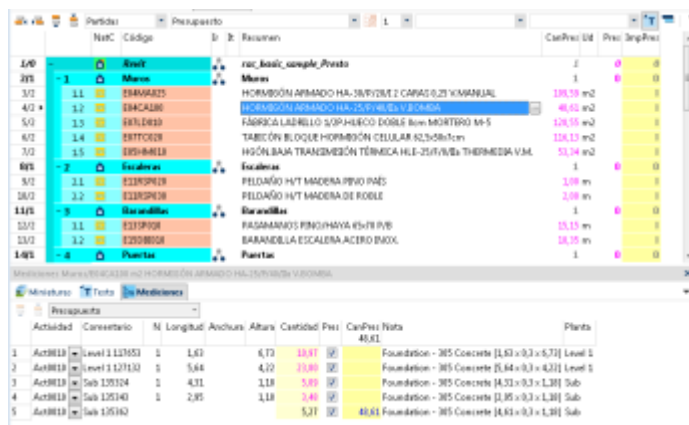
Partidas | Presupuesto | 1

| | NatC | Código | | | Resumen | CanPres | Ud | Pres | ImpPres |
|---|---|---|---|---|---|---|---|---|---|
| 1/0 | | Revit | | | rac_basic_sample_Presto | 1 | | 0 | 0 |
| 3/1 | 1 | Muros | | | Muros | 1 | | 0 | 0 |
| 3/2 | 1.1 | E04MAA025 | | | HORMIGÓN ARMADO HA-30/P/20/I 2 CARAS 0,25 V.MANUAL | 188,58 | m2 | | |
| 4/2 | 1.2 | E04CA180 | | | HORMIGÓN ARMADO HA-25/P/40/IIa V.BOMBA | 40,61 | m3 | | |
| 5/2 | 1.3 | E07LD010 | | | FÁBRICA LADRILLO 1/2P.HUECO DOBLE 8cm MORTERO M-5 | 128,55 | m2 | | |
| 6/2 | 1.4 | E07TC020 | | | TABICÓN BLOQUE HORMIGÓN CELULAR 62,5x50x7cm | 116,13 | m2 | | |
| 7/2 | 1.5 | E05HHM010 | | | HGÓN.BAJA TRANSMISIÓN TÉRMICA HLE-25/P/8/IIa THERMODIA V.M. | 51,34 | m2 | | |
| 8/1 | 2 | Escaleras | | | Escaleras | 1 | | 0 | 0 |
| 9/2 | 2.1 | E11RSP020 | | | PELDAÑO H/T MADERA PINO PAÍS | 2,08 | m | | |
| 10/2 | 2.2 | E11RSP030 | | | PELDAÑO H/T MADERA DE ROBLE | 2,08 | m | | |
| 11/1 | 3 | Barandillas | | | Barandillas | 1 | | 0 | 0 |
| 12/2 | 3.1 | E13TP010 | | | PASAMANOS PINO/HAYA 65x70 P/B | 15,15 | m | | |
| 13/2 | 3.2 | E15DB010 | | | BARANDILLA ESCALERA ACERO INOX. | 18,35 | m | | |
| 14/1 | 4 | Puertas | | | Puertas | 1 | | 0 | 0 |

Mediciones: Muros/E04CA180 m2 HORMIGÓN ARMADO HA-25/P/40/IIa V.BOMBA

Miniatura | Texto | Mediciones

Presupuesto

| | Actividad | Comentario | N | Longitud | Anchura | Altura | Cantidad | Pres | CanPres 40,61 | Nota | Planta |
|---|---|---|---|---|---|---|---|---|---|---|---|
| 1 | Act0010 | Level 1 117653 | 1 | 1,63 | | 6,73 | 10,97 | ☑ | | Foundation - 305 Concrete [1,63 x 0,3 x 6,73] | Level 1 |
| 2 | Act0010 | Level 1 127132 | 1 | 5,64 | | 4,22 | 23,80 | ☑ | | Foundation - 305 Concrete [5,64 x 0,3 x 4,22] | Level 1 |
| 3 | Act0010 | Sub 135324 | 1 | 4,31 | | 1,18 | 5,09 | ☑ | | Foundation - 305 Concrete [4,31 x 0,3 x 1,18] | Sub |
| 4 | Act0010 | Sub 135343 | 1 | 2,05 | | 1,18 | 2,40 | ☑ | | Foundation - 305 Concrete [2,05 x 0,3 x 1,18] | Sub |
| 5 | Act0010 | Sub 135362 | | | | | 5,27 | ☑ | 40,61 | Foundation - 305 Concrete [4,61 x 0,3 x 1,18] | Sub |